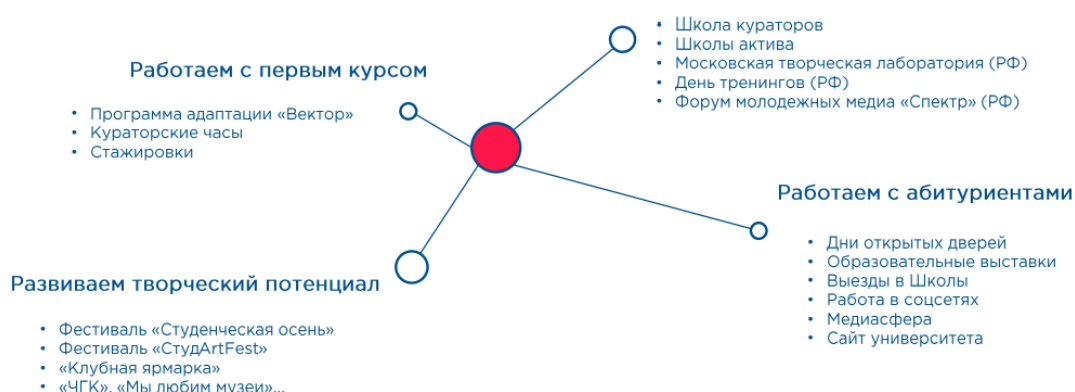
• Школа кураторов
• Школы актива
• Московская творческая лаборатория (РФ)
• День тренингов (РФ)
• Форум молодежных медиа «Спектр» (РФ)

Работаем с первым курсом

• Программа адаптации «Вектор»
• Кураторские часы
• Стажировки

Работаем с абитуриентами

• Дни открытых дверей
• Образовательные выставки
• Выезды в Школы
• Работа в соцсетях
• Медиасфера
• Сайт университета

Развиваем творческий потенциал

• Фестиваль «Студенческая осень»
• Фестиваль «СтудArtFest»
• «Клубная ярмарка»
• «ЧГК», «Мы любим музеи»...